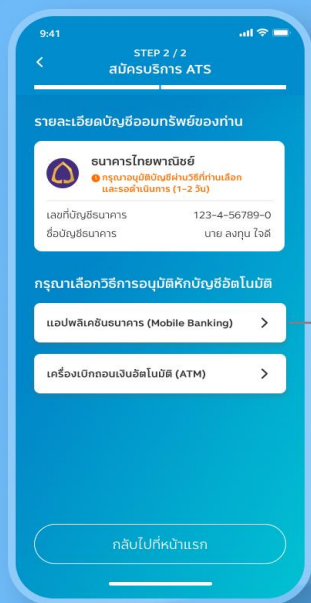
9:41

STEP 2 / 2
สมัครบริการ ATS

รายละเอียดบัญชีออมทรัพย์ของท่าน

ธนาคารไทยพาณิชย์
กรุณาอนุมัติบัญชีผ่านวิธีที่ท่านเลือก และรอดำเนินการ (1-2 วัน)

| เลขที่บัญชีธนาคาร | 123-4-56789-0 |
|---|---|
| ชื่อบัญชีธนาคาร | นาย ลงทุน ใจดี |

กรุณาเลือกวิธีการอนุมัติหักบัญชีอัตโนมัติ

แอปพลิเคชันธนาคาร (Mobile Banking)

เครื่องเบิกถอนเงินอัตโนมัติ (ATM)

กลับไปที่หน้าแรก